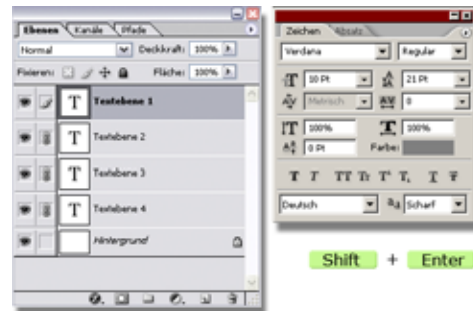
Ebenen | Kanäle | Pfade

Normal | Deckkraft: 100%

Fixieren: | Fläche: 100%

T Textebene 1

T Textebene 2

T Textebene 3

T Textebene 4

Hintergrund

Zeichen | Absatz

Verdana | Regular

10 Pt | 21 Pt

Metrisch | 0

100% | 100%

0 Pt | Farbe:

T T TT Tt T' T, T T

Deutsch | aa Scharf

Shift + Enter